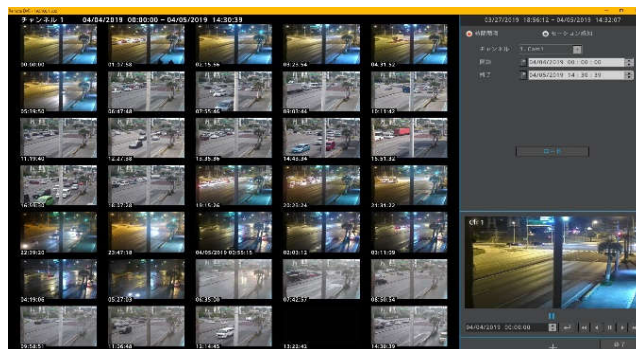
チャンネル 1 04/04/2019 00:00:00 - 04/05/2019 14:30:39

03/27/2019 18:56:12 - 04/05/2019 14:32:07

時間帯域
モーション検出
チャンネル 1. Cam1
開始 04/04/2019 00:00:00
終了 04/05/2019 14:30:39
ロード

00:00:00
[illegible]
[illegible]
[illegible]
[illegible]
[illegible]
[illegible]
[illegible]
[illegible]
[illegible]
11:39:40
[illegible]
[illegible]
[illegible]
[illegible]
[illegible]
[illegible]
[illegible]
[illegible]
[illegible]
22:29:20
23:47:18
04/05/2019 00:55:15
02:03:13
03:11:09
04:19:06
05:27:03
06:35:00
07:42:57
08:50:54
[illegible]
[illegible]
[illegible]
13:22:43
14:30:39

CH 1
04/04/2019 00:00:00